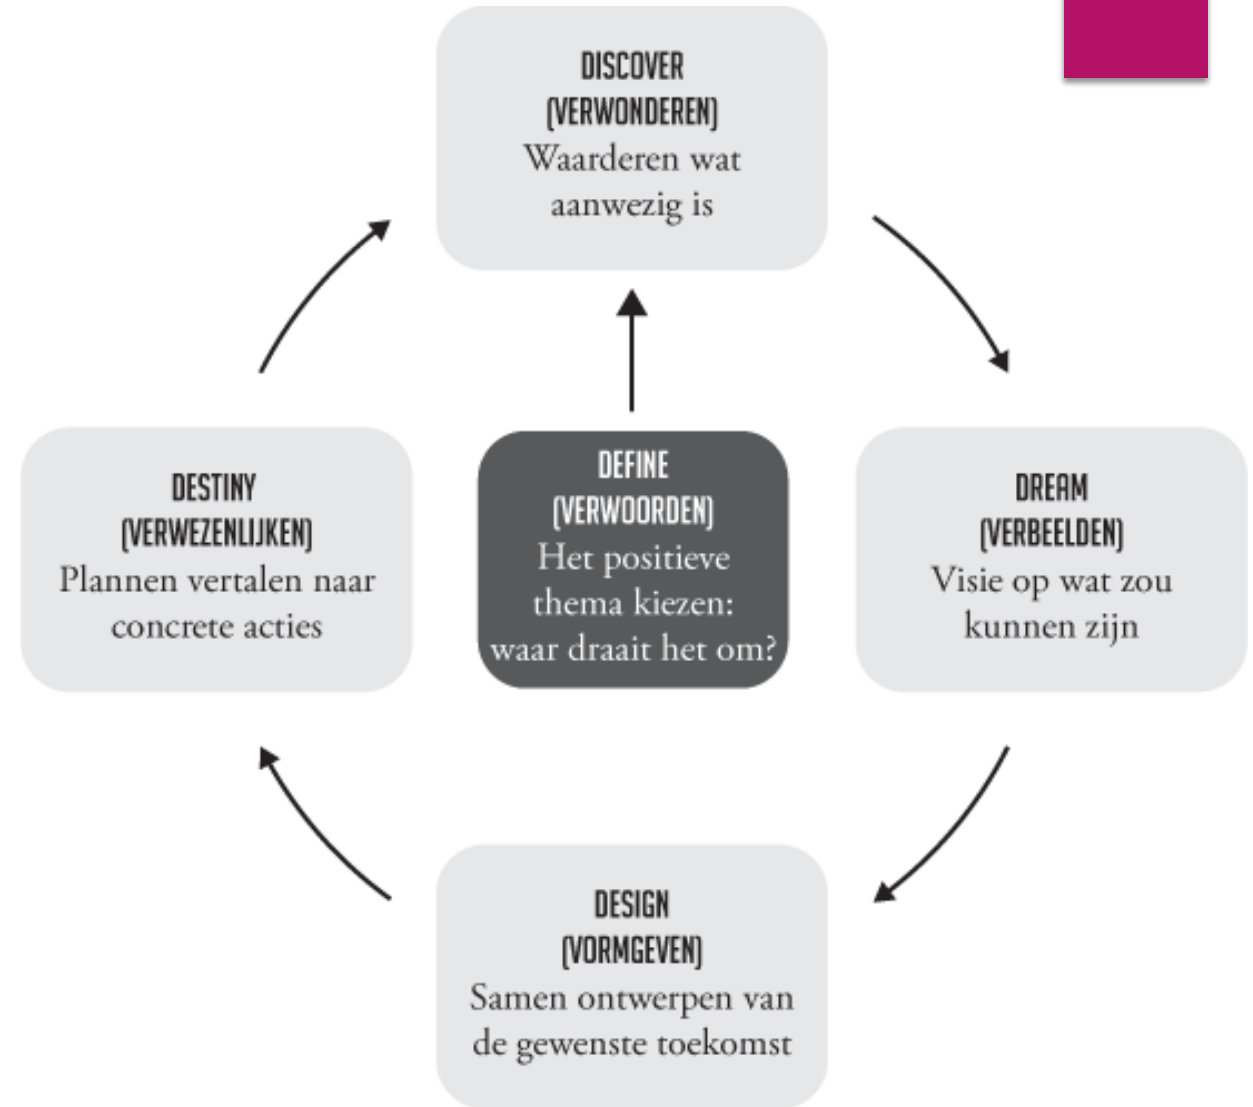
DISCOVER
(VERWONDEREN)
Waarderen wat aanwezig is

DESTINY
(VERWEZENLIJKEN)
Plannen vertalen naar concrete acties

DEFINE
(VERWOORDEN)
Het positieve thema kiezen: waar draait het om?

DREAM
(VERBEELDEN)
Visie op wat zou kunnen zijn

DESIGN
(VORMGEVEN)
Samen ontwerpen van de gewenste toekomst